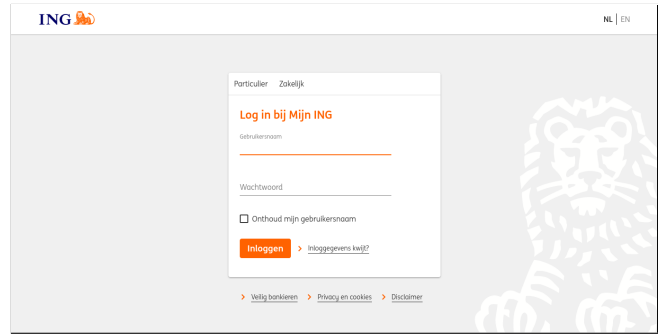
ING

NL | EN

Particulier Zakelijk

Log in bij Mijn ING

Gebruikersnaam

Wachtwoord

Onthoud mijn gebruikersnaam

Inloggen

> Inloggegevens kwijt?

> Veilig bankieren > Privacy en cookies > Disclaimer